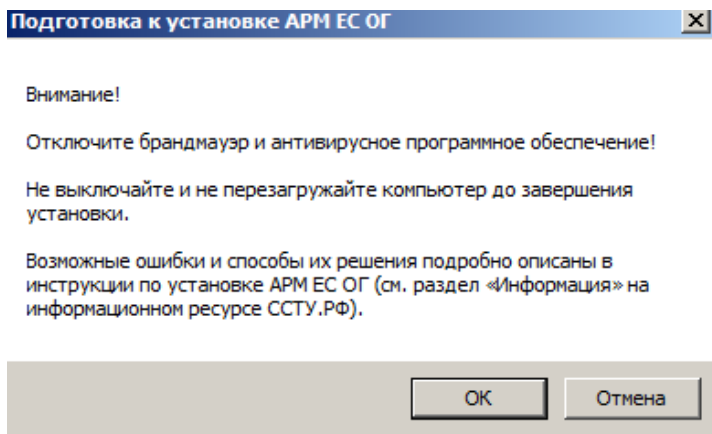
Подготовка к установке АРМ ЕС ОГ

Внимание!

Отключите брандмауэр и антивирусное программное обеспечение!

Не выключайте и не перезагружайте компьютер до завершения установки.

Возможные ошибки и способы их решения подробно описаны в инструкции по установке АРМ ЕС ОГ (см. раздел «Информация» на информационном ресурсе ССТУ.РФ).

OK

Отмена